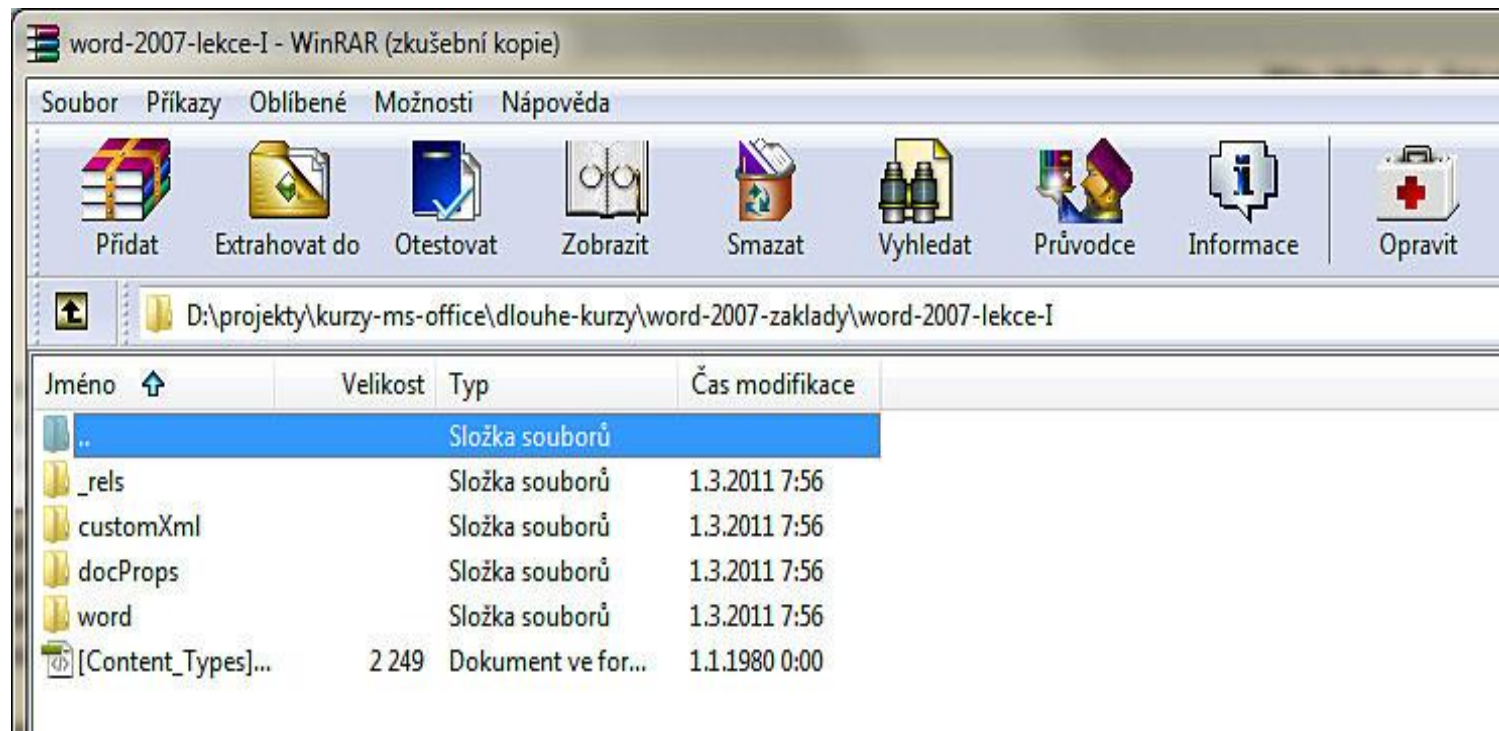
word-2007-lekce-I - WinRAR (zkušební kopie)

Soubor Příkazy Oblíbené Možnosti Nápověda

Přidat Extrahovat do Otestovat Zobrazit Smazat Vyhledat Průvodce Informace Opravit

D:\projekty\kurzy-ms-office\dlouhe-kurzy\word-2007-zaklady\word-2007-lekce-I

| Jméno | Velikost | Typ | Čas modifikace |
|---|---|---|---|
| .. | | Složka souborů | |
| _rels | | Složka souborů | 1.3.2011 7:56 |
| customXml | | Složka souborů | 1.3.2011 7:56 |
| docProps | | Složka souborů | 1.3.2011 7:56 |
| word | | Složka souborů | 1.3.2011 7:56 |
| [Content_Types]... | 2 249 | Dokument ve for... | 1.1.1980 0:00 |